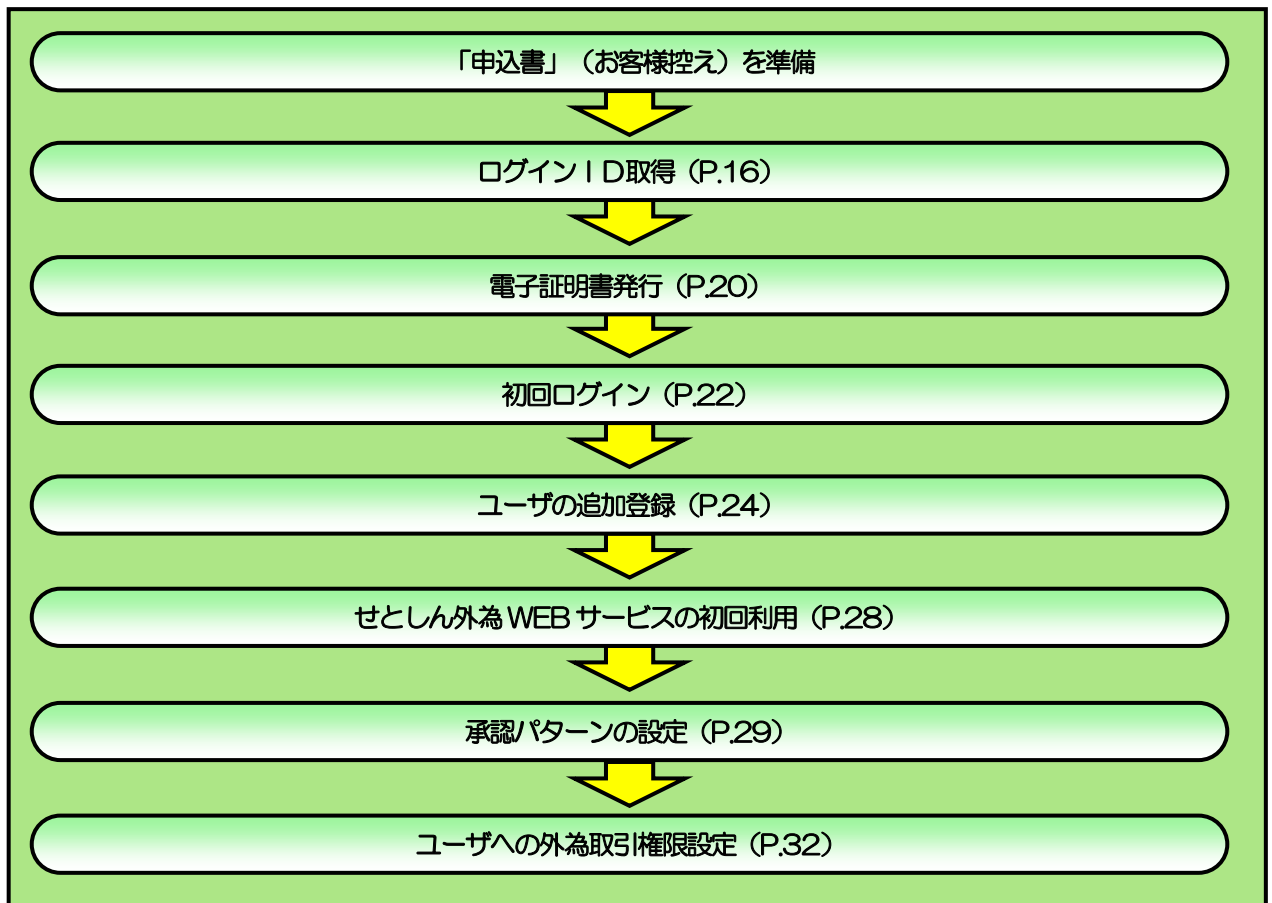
「申込書」（お客様控え）を準備

ログインＩＤ取得（P.16）

電子証明書発行（P.20）

初回ログイン（P.22）

ユーザの追加登録（P.24）

せとしん外為 WEB サービスの初回利用（P.28）

承認パターンの設定（P.29）

ユーザへの外為取引権限設定（P.32）